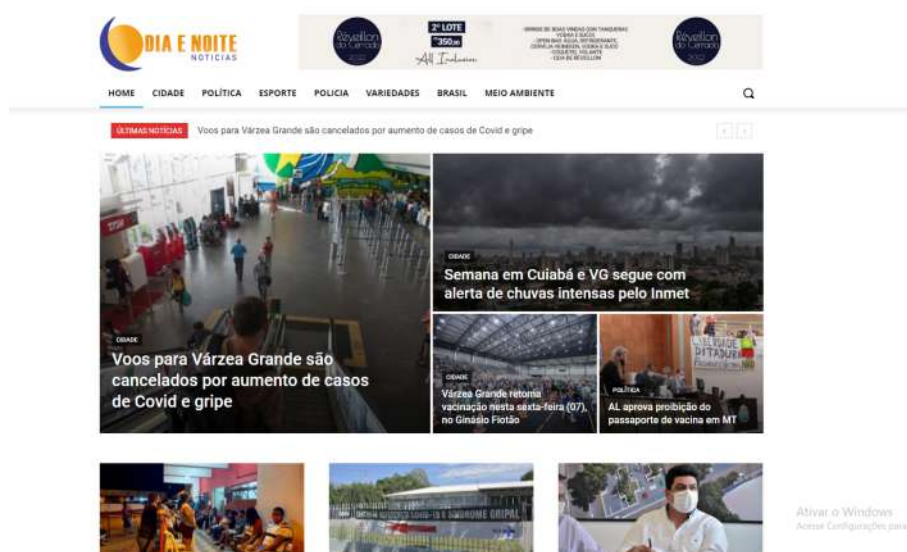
DIA E NOITE
NOTÍCIAS

Réveillon do Cerrado
2º LOTE
R$350,00
All Inclusive
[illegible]
Réveillon do Cerrado

HOME CIDADE POLÍTICA ESPORTE POLICIA VARIEDADES BRASIL MEIO AMBIENTE

ÚLTIMAS NOTÍCIAS Voos para Várzea Grande são cancelados por aumento de casos de Covid e gripe

CIDADE
Voos para Várzea Grande são cancelados por aumento de casos de Covid e gripe

CIDADE
Semana em Cuiabá e VG segue com alerta de chuvas intensas pelo Inmet

CIDADE
Várzea Grande retoma vacinação nesta sexta-feira (07), no Ginásio Fiotão

POLÍTICA
AL aprova proibição do passaporte de vacina em MT

LIBERDADE DITADURA

SÍNDROME GRIPAL

Ativar o Windows
Acesse Configurações para